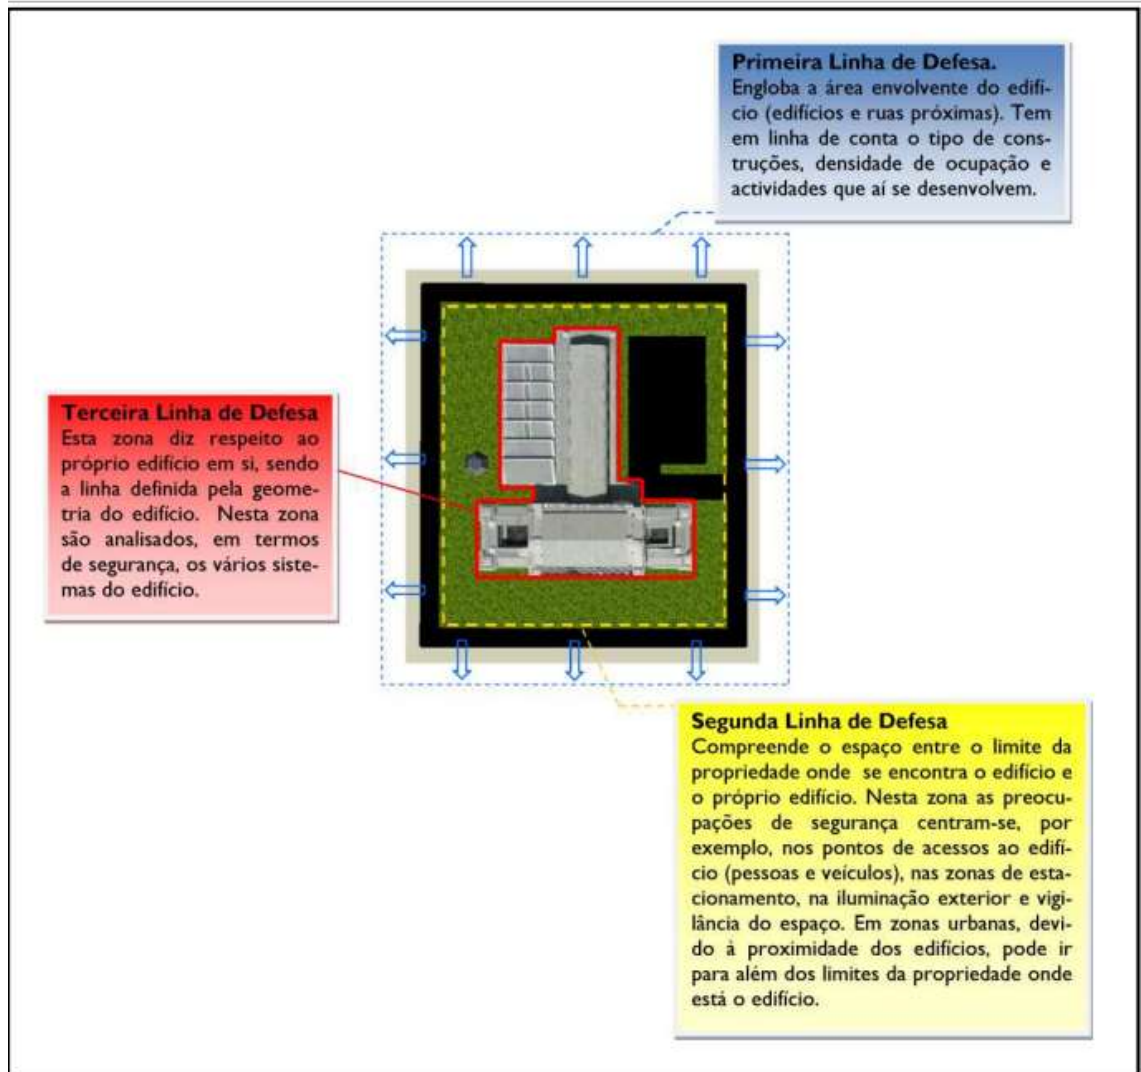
**Primeira Linha de Defesa.**
Engloba a área envolvente do edifício (edifícios e ruas próximas). Tem em linha de conta o tipo de construções, densidade de ocupação e actividades que aí se desenvolvem.

**Terceira Linha de Defesa**
Esta zona diz respeito ao próprio edifício em si, sendo a linha definida pela geometria do edifício. Nesta zona são analisados, em termos de segurança, os vários sistemas do edifício.

**Segunda Linha de Defesa**
Compreende o espaço entre o limite da propriedade onde se encontra o edifício e o próprio edifício. Nesta zona as preocupações de segurança centram-se, por exemplo, nos pontos de acessos ao edifício (pessoas e veículos), nas zonas de estacionamento, na iluminação exterior e vigilância do espaço. Em zonas urbanas, devido à proximidade dos edifícios, pode ir para além dos limites da propriedade onde está o edifício.